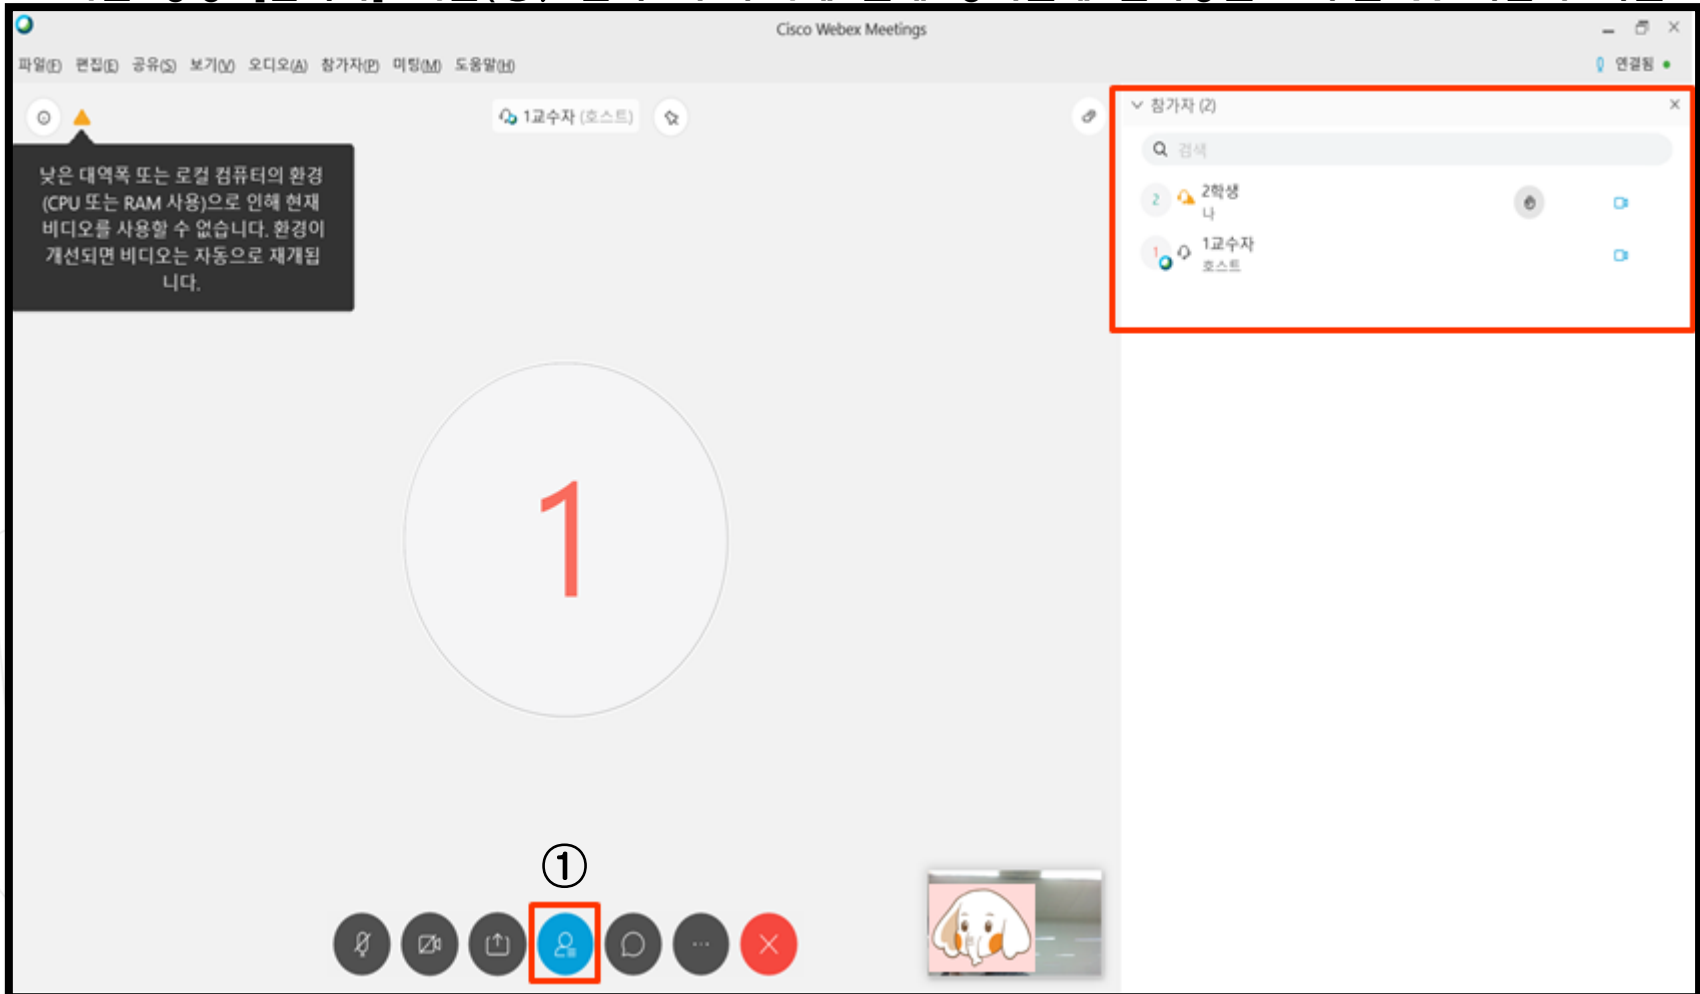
Cisco Webex Meetings

파일(F) 편집(E) 공유(S) 보기(V) 오디오(A) 참가자(P) 미팅(M) 도움말(H)

연결됨

1교수자 (호스트)

낮은 대역폭 또는 로컬 컴퓨터의 환경 (CPU 또는 RAM 사용)으로 인해 현재 비디오를 사용할 수 없습니다. 환경이 개선되면 비디오는 자동으로 재개됩니다.

참가자 (2)

검색

2 2학생
나

1 1교수자
호스트

1

①

...